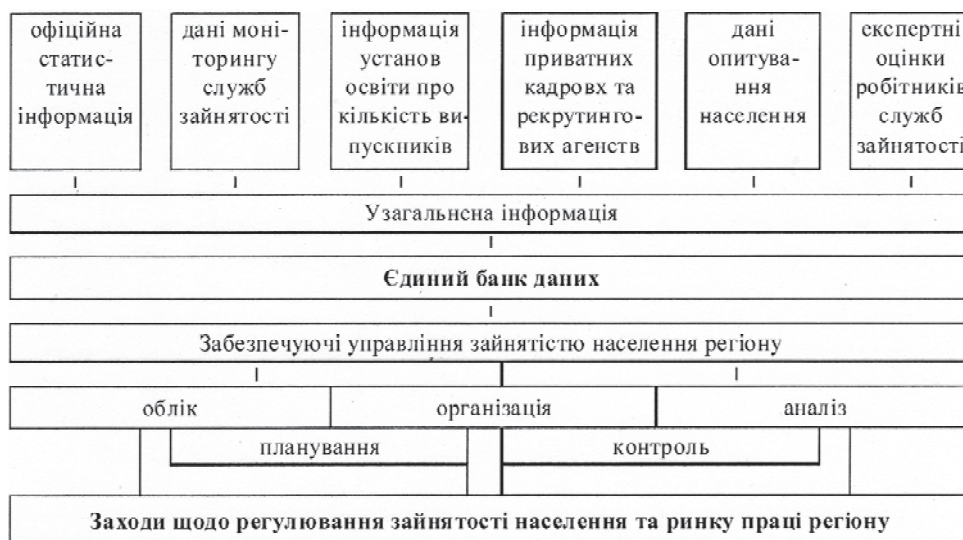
офіційна статистична інформація

дані моніторингу служб зайнятості

інформація установ освіти про кількість випускників

інформація приватних кадровх та рекрутингових агенств

дані опитування населення

експертні оцінки робітників служб зайнятості

Узагальнсна інформація

Єдиний банк дапих

Забезпечуючі управління зайнятістю населення регіону

облік

організація

аналіз

планування

контроль

Заходи щодо регулювання зайнятості населення та ринку праці регіону